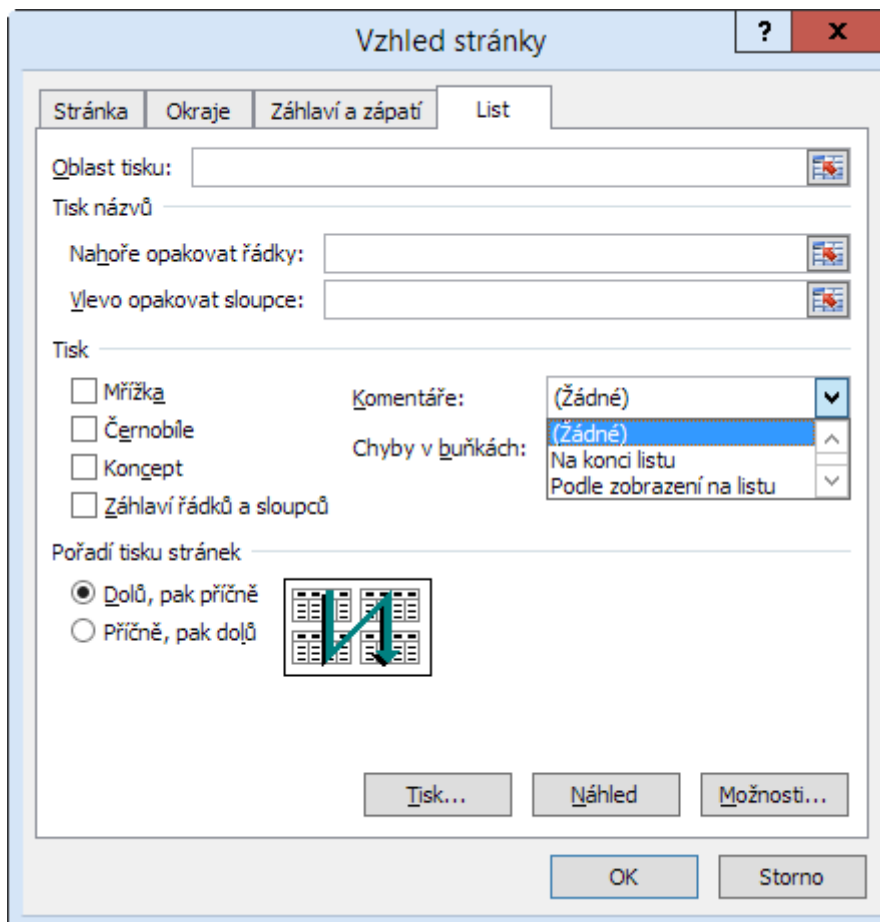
Vzhled stránky

?

X

Stránka

Okraje

Záhlaví a zápatí

List

Oblast tisku:

Tisk názvů

Nahoře opakovat řádky:

Vlevo opakovat sloupce:

Tisk

Mřížka

Černobíle

Koncept

Záhlaví řádků a sloupců

Komentáře:

(Žádné)

Chyby v buňkách:

(Žádné)

Na konci listu

Podle zobrazení na listu

Pořadí tisku stránek

Dolů, pak příčně

Příčně, pak dolů

Tisk...

Náhled

Možnosti...

OK

Storno